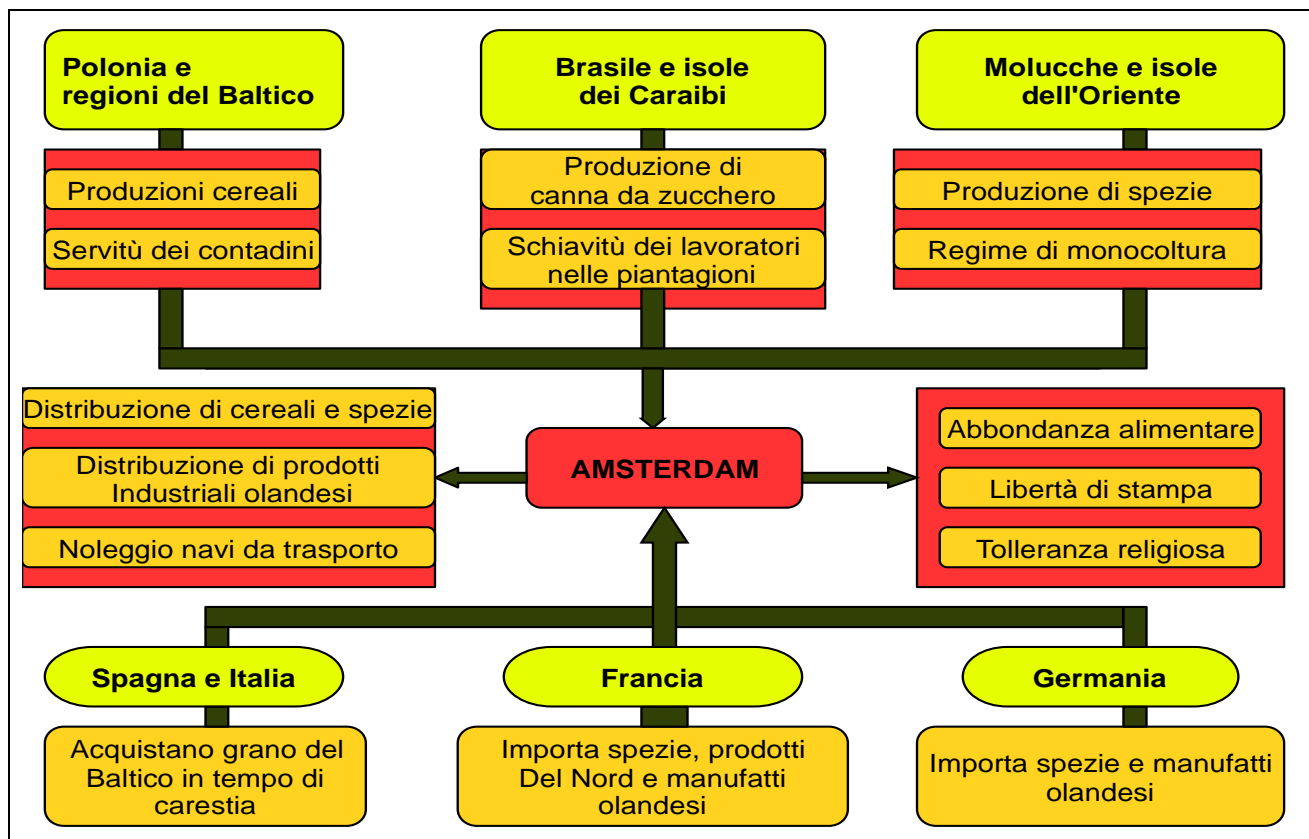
Polonia e regioni del Baltico

Produzioni cereali

Servitù dei contadini

Brasile e isole dei Caraibi

Produzione di canna da zucchero

Schiavitù dei lavoratori nelle piantagioni

Molucche e isole dell'Oriente

Produzione di spezie

Regime di monocoltura

Distribuzione di cereali e spezie

Distribuzione di prodotti Industriali olandesi

Noleggio navi da trasporto

AMSTERDAM

Abbondanza alimentare

Libertà di stampa

Tolleranza religiosa

Spagna e Italia

Acquistano grano del Baltico in tempo di carestia

Francia

Importa spezie, prodotti Del Nord e manufatti olandesi

Germania

Importa spezie e manufatti olandesi